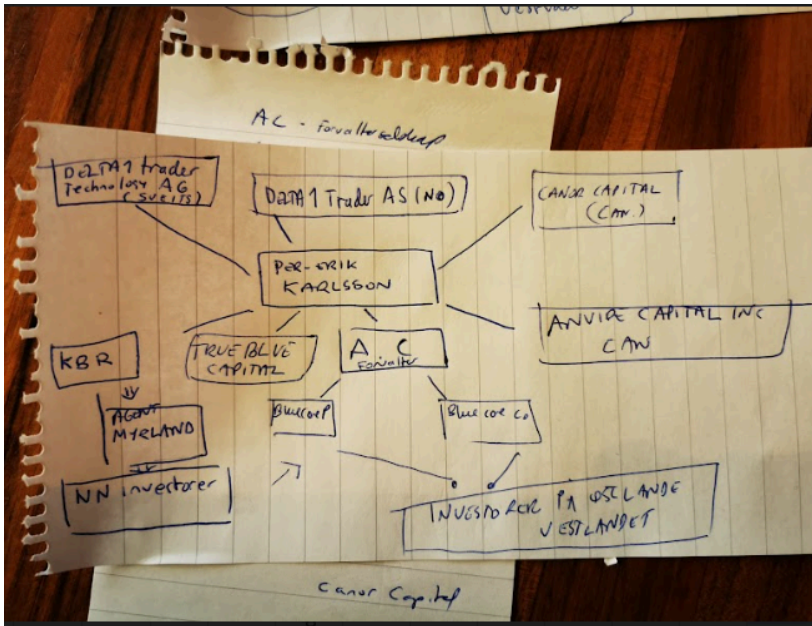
Vestlandet

AC - forvalterselskap

DELTA1 Trader Technology AG (SVEITS)

DELTA 1 Trader AS (NO)

CANOR CAPITAL (CAN.)

PER-ERIK KARLSSON

ANVIL CAPITAL INC CAN

KBR

TRUE BLUE CAPITAL

A C Forvalter

AGENT MYRLAND

Bluecorp

Blue core Co

NN investorer

INVESTORER PÅ VESTLANDE VESTLANDET

Canor Capital